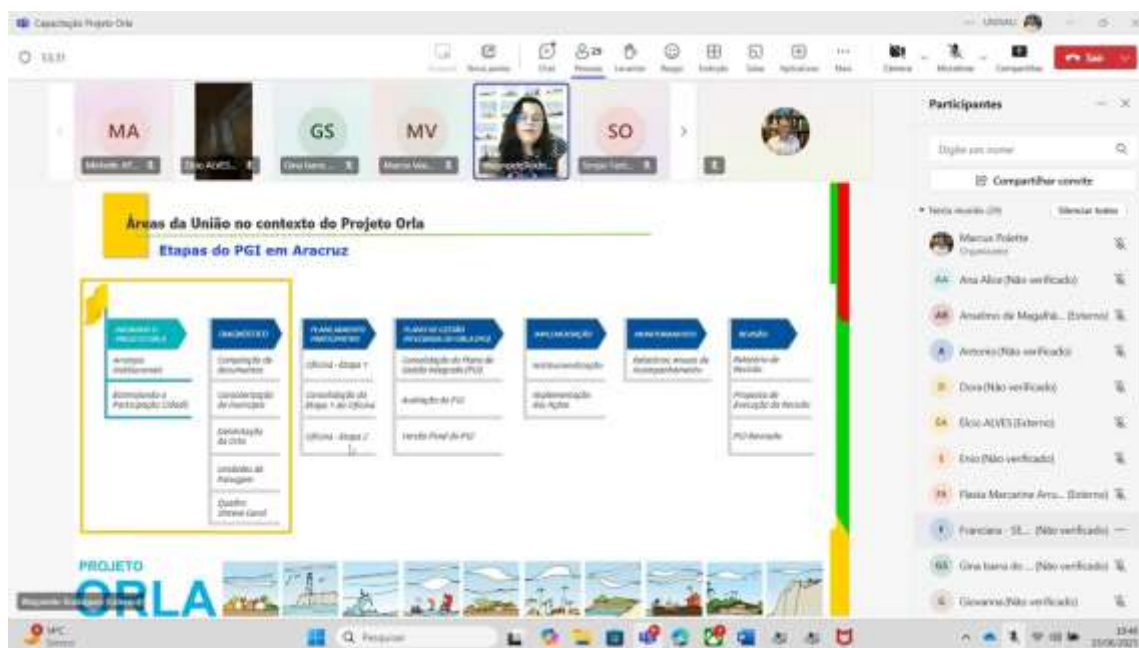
Capacitação Projeto Orla

MA

GS

MV

SO

Participantes

Digite um nome

Compartilhar convite

Marcus Polette
Organizador

Ana Alice (Não verificado)

Anselmo de Magalhã... (Externo)

Antonio (Não verificado)

Dora (Não verificado)

Elcio ALVES (Externo)

Enio (Não verificado)

Flavia Marcarine Arru... (Externo)

Franciane - SE... (Não verificado)

Gina barra do... (Não verificado)

Giovanna (Não verificado)

Áreas da União no contexto do Projeto Orla

Etapas do PGI em Aracruz

DIAGNÓSTICO

Compilação de documentos

Caracterização do município

Delimitação da Orla

Unidades de Paisagem

Quadro Síntese Local

Oficina - Etapa 1

Consolidação da Etapa 1 da Oficina

Oficina - Etapa 2

Consolidação do Plano de Gestão Integrada (PGI)

Avaliação do PGI

Versão Final do PGI

IMPLEMENTAÇÃO

Institucionalização

Implementação das Ações

MONITORAMENTO

Relatórios anuais de acompanhamento

REVISÃO

Relatório de Revisão

Proposta de Execução da Revisão

PGI Revisado

PROJETO
ORLA

Pesquisar